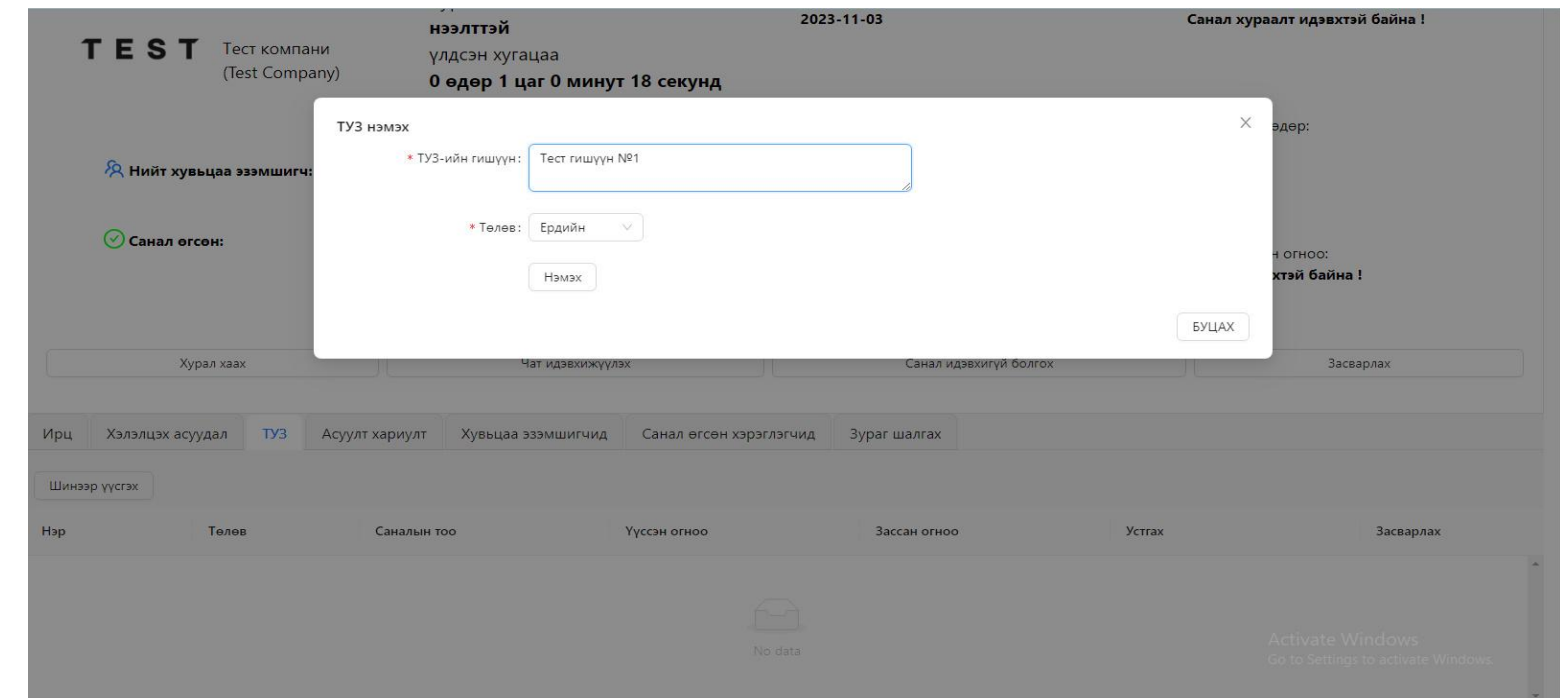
TEST Тест компани (Test Company)

нээлттэй
үлдсэн хугацаа
0 өдөр 1 цаг 0 минут 18 секунд

2023-11-03

Санал хураалт идэвхтэй байна !

Нийт хувьцаа эзэмшигч:

Санал өгсөн:

өдөр:

н огноо:
хтэй байна !

ТУЗ нэмэх
×
* ТУЗ-ийн гишүүн: Тест гишүүн №1
* Төлөв: Ердийн
Нэмэх
БУЦАХ

Хурал хаах
Чат идэвхижүүлэх
Санал идэвхигүй болгох
Засварлах

Ирц | Хэлэлцэх асуудал | ТУЗ | Асуулт хариулт | Хувьцаа эзэмшигчид | Санал өгсөн хэрэглэгчид | Зураг шалгах

Шинээр үүсгэх

| Нэр | Төлөв | Саналын тоо | Үүсгэн огноо | Зассан огноо | Устгах | Засварлах |
|---|---|---|---|---|---|---|

No data

Activate Windows
Go to Settings to activate Windows.